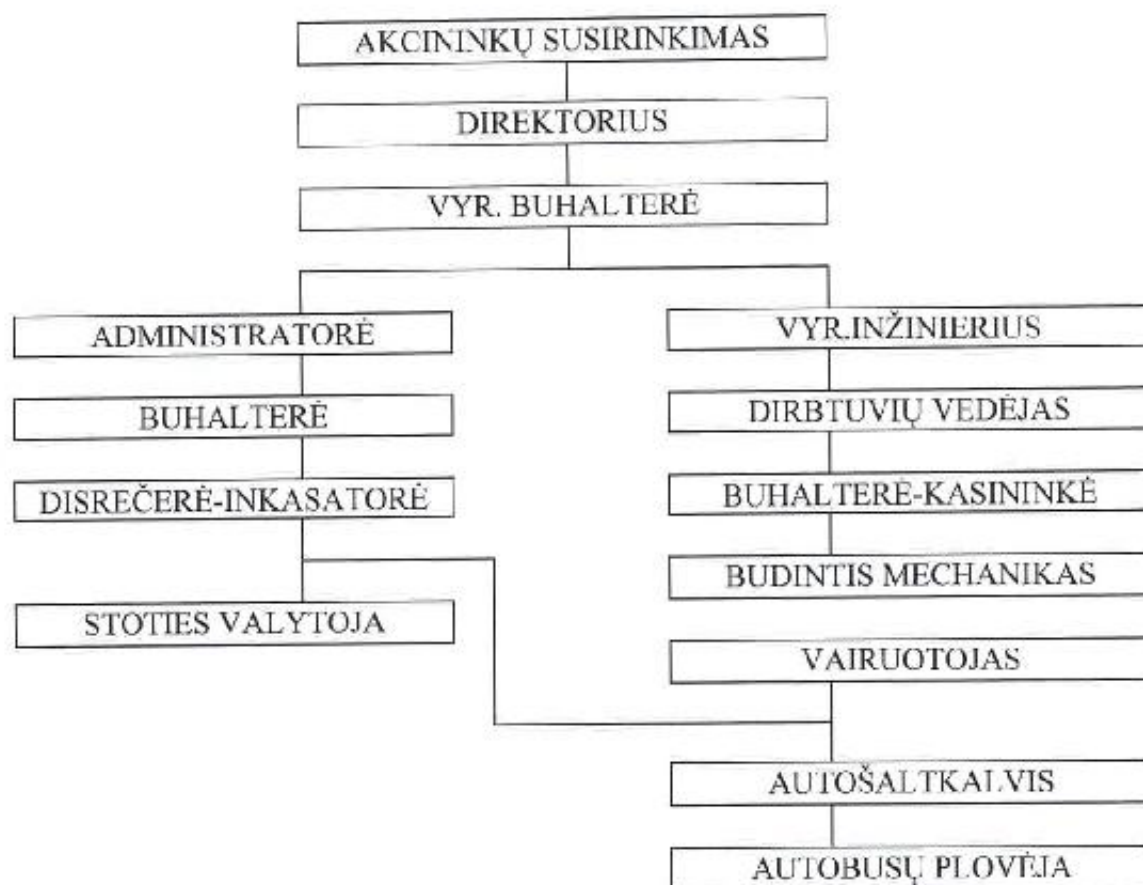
AKCININKŲ SUSIRINKIMAS

DIREKTORIUS

VYR. BUHALTERĖ

ADMINISTRATORĖ

BUHALTERĖ

DISREČERĖ-INKASATORĖ

STOTIES VALYTOJA

VYR.INŽINIERIUS

DIRBTUVIŲ VEDĖJAS

BUHALTERĖ-KASININKĖ

BUDINTIS MECHANIKAS

VAIRUOTOJAS

AUTOŠALTKALVIS

AUTOBUSŲ PLOVĖJA